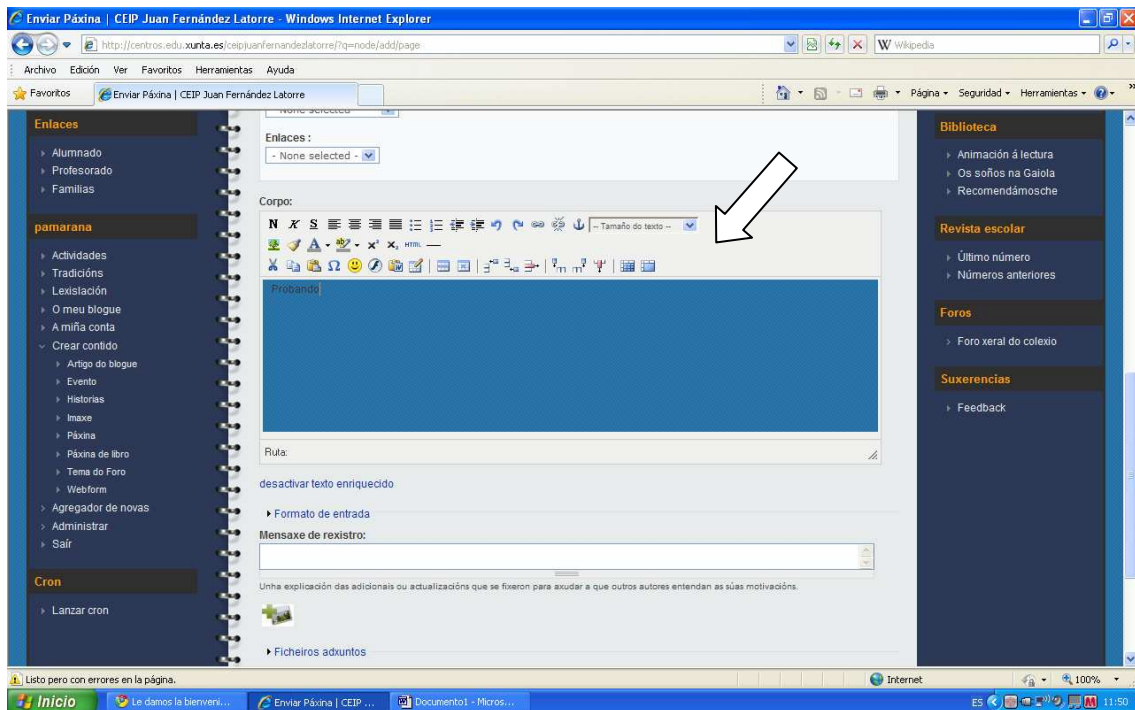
Enviar Páxina | CEIP Juan Fernández Latorre - Windows Internet Explorer

http://centros.edu.xunta.es/ceipjuanfernandezlatorre/?q=node/add/page

Wikipedia

Archivo Edición Ver Favoritos Herramientas Ayuda

Favoritos Enviar Páxina | CEIP Juan Fernández Latorre

Página Seguridad Herramientas

Enlaces
Alumnado
Profesorado
Familias

pamarana
Actividades
Tradicións
Lexislación
O meu blogue
A miña conta
Crear contido
Artigo do blogue
Evento
Historias
Imaxe
Páxina
Páxina de libro
Tema do Foro
Webform
Agregador de novas
Administrar
Saír

Cron
Lanzar cron

Enlaces :
- None selected -

Corpo:

N X S

-- Tamaño do texto --

HTML

Probando

Ruta:

desactivar texto enriquecido

Formato de entrada

Mensaxe de rexistro:

Unha explicación das adicionais ou actualizacións que se fixeron para axudar a que outros autores entendan as súas motivacións.

Ficheiros adxuntos

Biblioteca
Animación á lectura
Os soños na Gaiola
Recomendámosche

Revista escolar
Último número
Números anteriores

Foros
Foro xeral do colexio

Suxerencias
Feedback

Listo pero con errores en la página.

Internet

100%

Inicio

Le damos la bienveni...

Enviar Páxina | CEIP ...

Documento1 - Micros...

ES

11:50